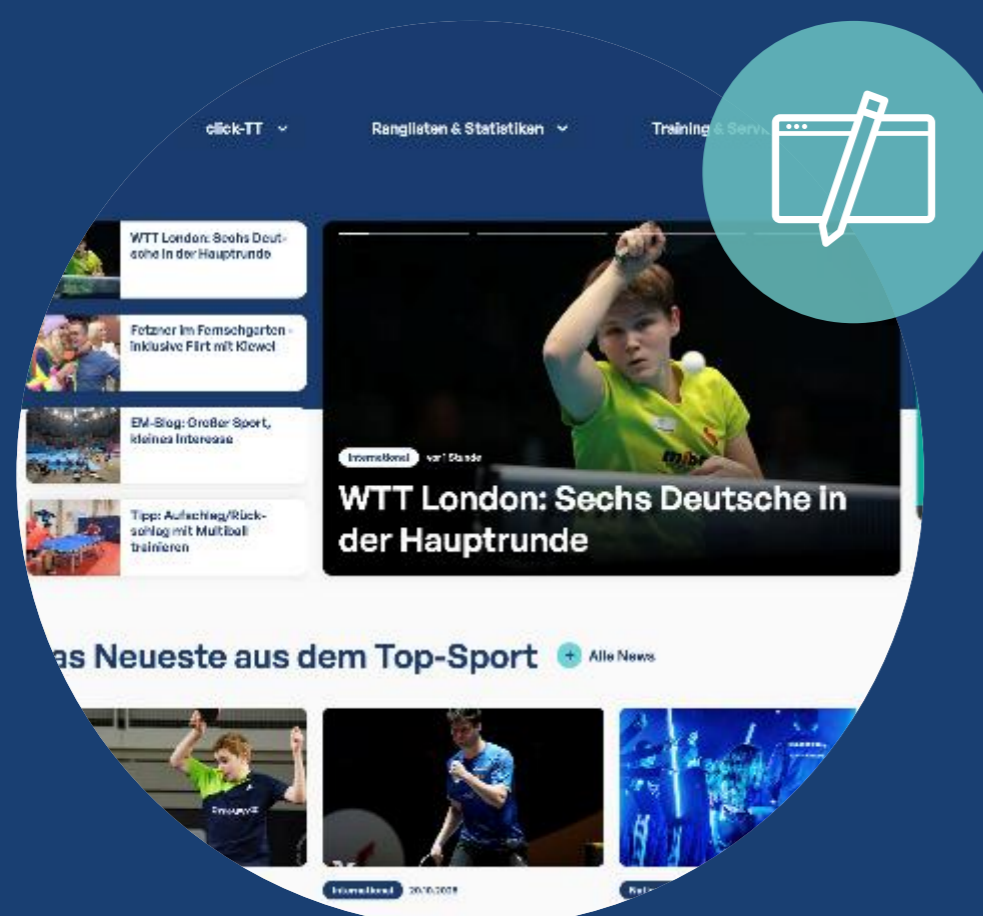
click-TT

Ranglisten & Statistiken

Training & Serv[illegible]

WTT London: Sechs Deutsche in der Hauptrunde

Fetzner im Fernsehgarten - inklusive Flirt mit Kiewel

EM-Blog: Großer Sport, kleines Interesse

Tipp: Aufschlag/Rückschlag mit Multiball trainieren

International vor 1 Stunde

WTT London: Sechs Deutsche in der Hauptrunde

as Neueste aus dem Top-Sport

Alle News

International 20.10.2025

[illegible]